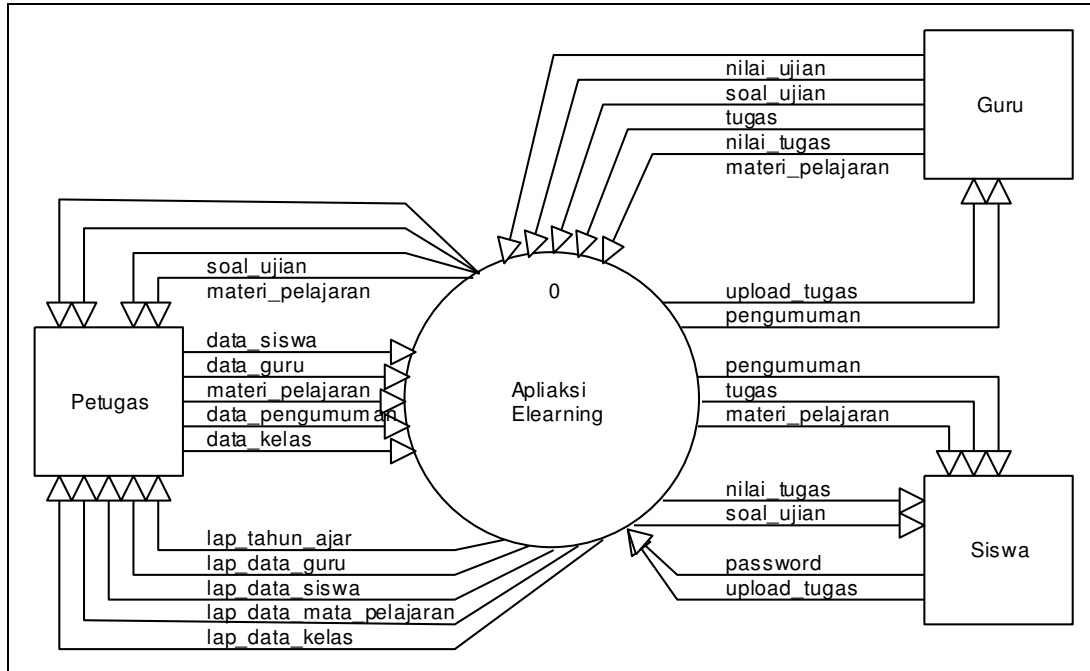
Guru

nilai_ujian
soal_ujian
tugas
nilai_tugas
materi_pelajaran

soal_ujian
materi_pelajaran

0

upload_tugas
pengumuman

Petugas

data_siswa
data_guru
materi_pelajaran
data_pengumuman
data_kelas

Apliaksi
Elearning

pengumuman
tugas
materi_pelajaran

nilai_tugas
soal_ujian

Siswa

password
upload_tugas

lap_tahun_ajar
lap_data_guru
lap_data_siswa
lap_data_mata_pelajaran
lap_data_kelas